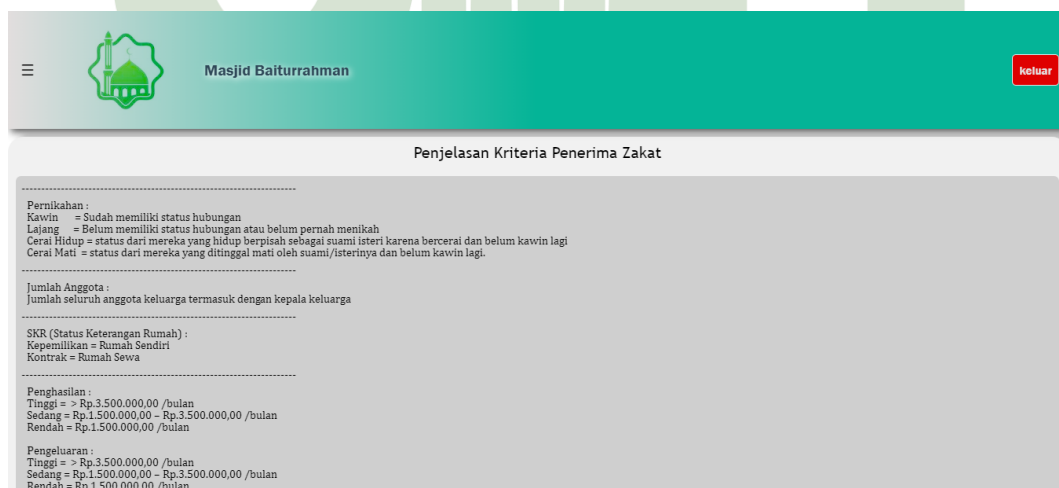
☰

Masjid Baiturrahman

keluar

Penjelasan Kriteria Penerima Zakat

------------------------------------------------------------------------

Pernikahan :
Kawin = Sudah memiliki status hubungan
Lajang = Belum memiliki status hubungan atau belum pernah menikah
Cerai Hidup = status dari mereka yang hidup berpisah sebagai suami isteri karena bercerai dan belum kawin lagi
Cerai Mati = status dari mereka yang ditinggal mati oleh suami/isterinya dan belum kawin lagi.

------------------------------------------------------------------------

Jumlah Anggota :
Jumlah seluruh anggota keluarga termasuk dengan kepala keluarga

------------------------------------------------------------------------

SKR (Status Keterangan Rumah) :
Kepemilikan = Rumah Sendiri
Kontrak = Rumah Sewa

------------------------------------------------------------------------

Penghasilan :
Tinggi = > Rp.3.500.000,00 /bulan
Sedang = Rp.1.500.000,00 – Rp.3.500.000,00 /bulan
Rendah = Rp.1.500.000,00 /bulan

Pengeluaran :
Tinggi = > Rp.3.500.000,00 /bulan
Sedang = Rp.1.500.000,00 – Rp.3.500.000,00 /bulan
Rendah = Rp.1.500.000,00 /bulan